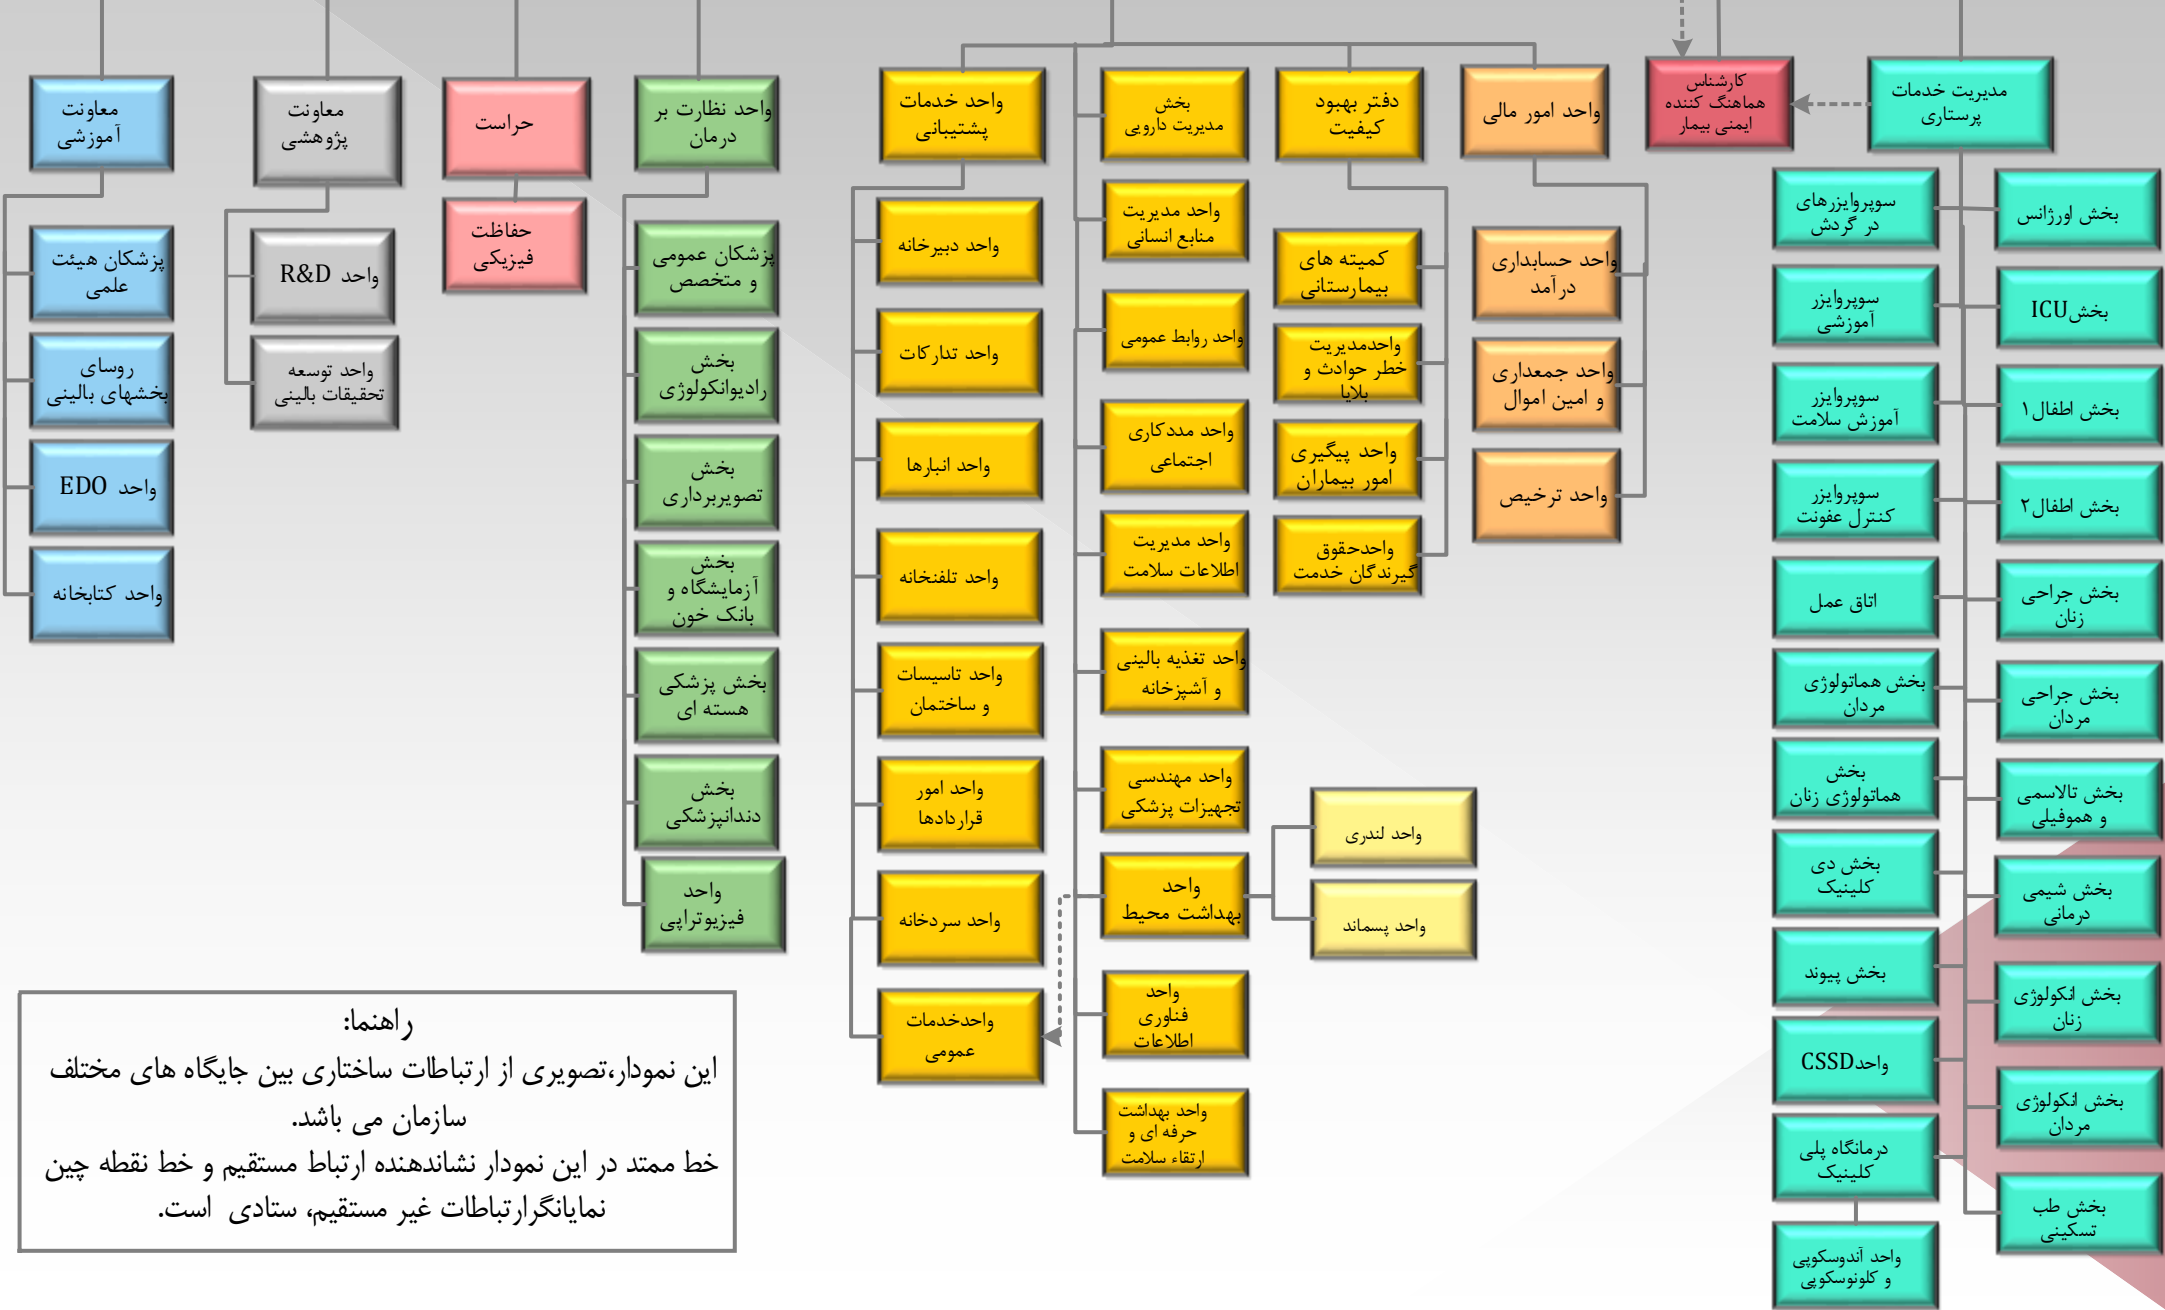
مدیریت خدمات پرستاری

کارشناس هماهنگ کننده ایمنی بیمار

بخش اورژانس
بخش ICU
بخش اطفال ۱
بخش اطفال ۲
بخش جراحی زنان
بخش جراحی مردان
بخش تالاسمی و هموفیلی
بخش شیمی درمانی
بخش انکولوژی زنان
بخش انکولوژی مردان
بخش طب تسکینی

سوپروایزرهای در گردش
سوپروایزر آموزشی
سوپروایزر آموزش سلامت
سوپروایزر کنترل عفونت
اتاق عمل
بخش هماتولوژی مردان
بخش هماتولوژی زنان
بخش دی کلینیک
بخش پیوند
واحدCSSD
درمانگاه پلی کلینیک
واحد آندوسکوپی و کلونوسکوپی

واحد امور مالی
واحد حسابداری درآمد
واحد جمعداری و امین اموال
واحد ترخیص

دفتر بهبود کیفیت
کمیته های بیمارستانی
واحدمدیریت خطر حوادث و بلایا
واحد پیگیری امور بیماران
واحدحقوق گیرندگان خدمت

بخش مدیریت دارویی
واحد مدیریت منابع انسانی
واحد روابط عمومی
واحد مددکاری اجتماعی
واحد مدیریت اطلاعات سلامت
واحد تغذیه بالینی و آشپزخانه
واحد مهندسی تجهیزات پزشکی
واحد بهداشت محیط
واحد لندری
واحد پسماند
واحد فناوری اطلاعات
واحد بهداشت حرفه ای و ارتقاء سلامت

واحد خدمات پشتیبانی
واحد دبیرخانه
واحد تدارکات
واحد انبارها
واحد تلفنخانه
واحد تاسیسات و ساختمان
واحد امور قراردادها
واحد سردخانه
واحدخدمات عمومی

واحد نظارت بر درمان
پزشکان عمومی و متخصص
بخش رادیوانکولوژی
بخش تصویربرداری
بخش آزمایشگاه و بانک خون
بخش پزشکی هسته ای
بخش دندانپزشکی
واحد فیزیوتراپی

حراست
حفاظت فیزیکی

معاونت پژوهشی
واحد R&D
واحد توسعه تحقیقات بالینی

معاونت آموزشی
پزشکان هیئت علمی
روسای بخشهای بالینی
واحد EDO
واحد کتابخانه

راهنما:
این نمودار،تصویری از ارتباطات ساختاری بین جایگاه های مختلف سازمان می باشد.
خط ممتد در این نمودار نشاندهنده ارتباط مستقیم و خط نقطه چین نمایانگرارتباطات غیر مستقیم، ستادی است.